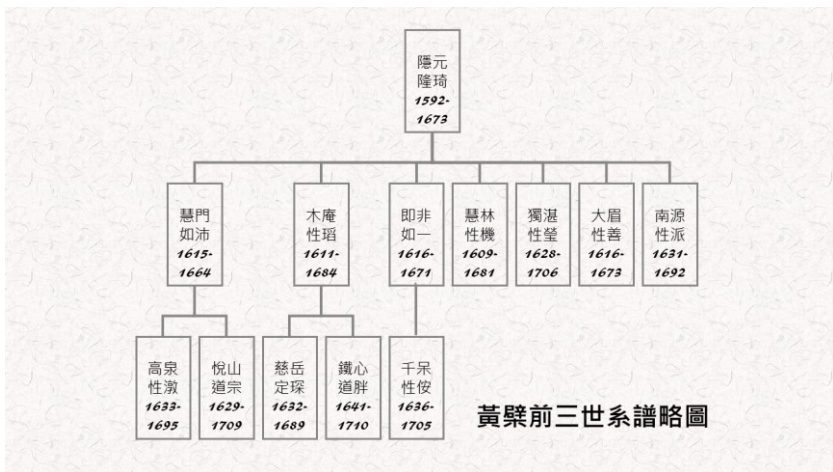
隱元隆琦 1592-1673

慧門如沛 1615-1664

木庵性瑫 1611-1684

即非如一 1616-1671

慧林性機 1609-1681

獨湛性瑩 1628-1706

大眉性善 1616-1673

南源性派 1631-1692

高泉性潡 1633-1695

悅山道宗 1629-1709

慈岳定琛 1632-1689

鐵心道胖 1641-1710

千呆性侒 1636-1705

黃檗前三世系譜略圖